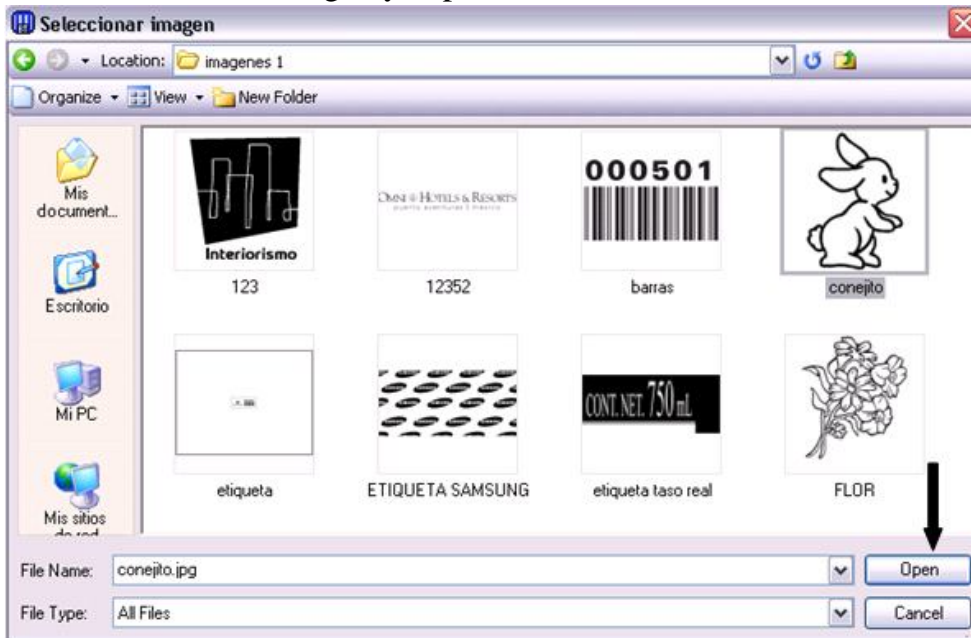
Seleccionar imagen

Location: imagenes 1

Organize View New Folder

Mis document...

Escritorio

Mi PC

Mis sitios de red

Interiorismo

123

OMNI HOTELS & RESORTS

12352

000501

barras

conejito

etiqueta

ETIQUETA SAMSUNG

CONT. NET. 750 mL

etiqueta taso real

FLOR

File Name: conejito.jpg

Open

File Type: All Files

Cancel